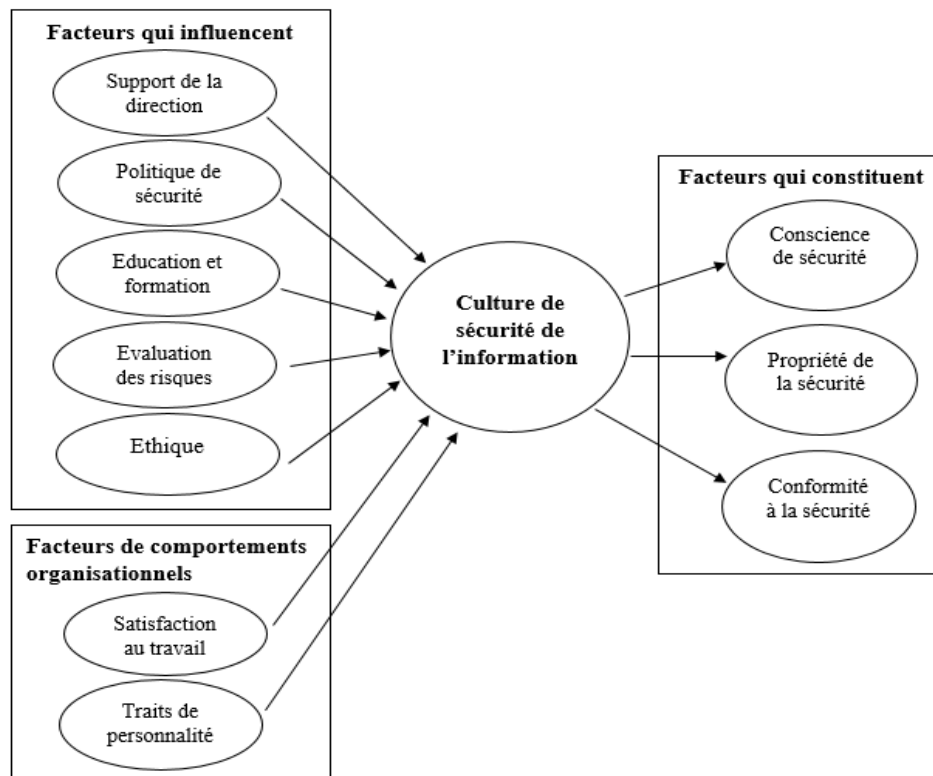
Facteurs qui influencent

Support de la direction

Politique de sécurité

Education et formation

Evaluation des risques

Ethique

Culture de sécurité de l'information

Facteurs qui constituent

Conscience de sécurité

Propriété de la sécurité

Conformité à la sécurité

Facteurs de comportements organisationnels

Satisfaction au travail

Traits de personnalité